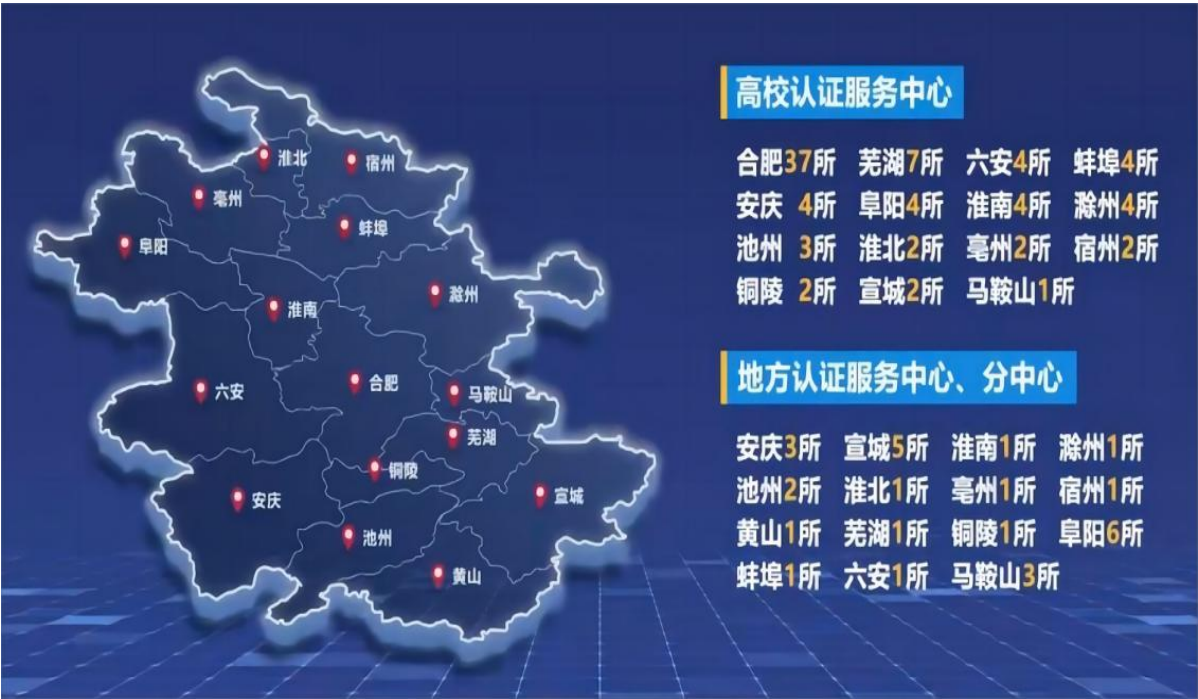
淮北
宿州
亳州
蚌埠
阜阳
滁州
淮南
六安
合肥
马鞍山
芜湖
铜陵
宣城
安庆
池州
黄山

高校认证服务中心

合肥37所 芜湖7所 六安4所 蚌埠4所
安庆 4所 阜阳4所 淮南4所 滁州4所
池州 3所 淮北2所 亳州2所 宿州2所
铜陵 2所 宣城2所 马鞍山1所

地方认证服务中心、分中心

安庆3所 宣城5所 淮南1所 滁州1所
池州2所 淮北1所 亳州1所 宿州1所
黄山1所 芜湖1所 铜陵1所 阜阳6所
蚌埠1所 六安1所 马鞍山3所